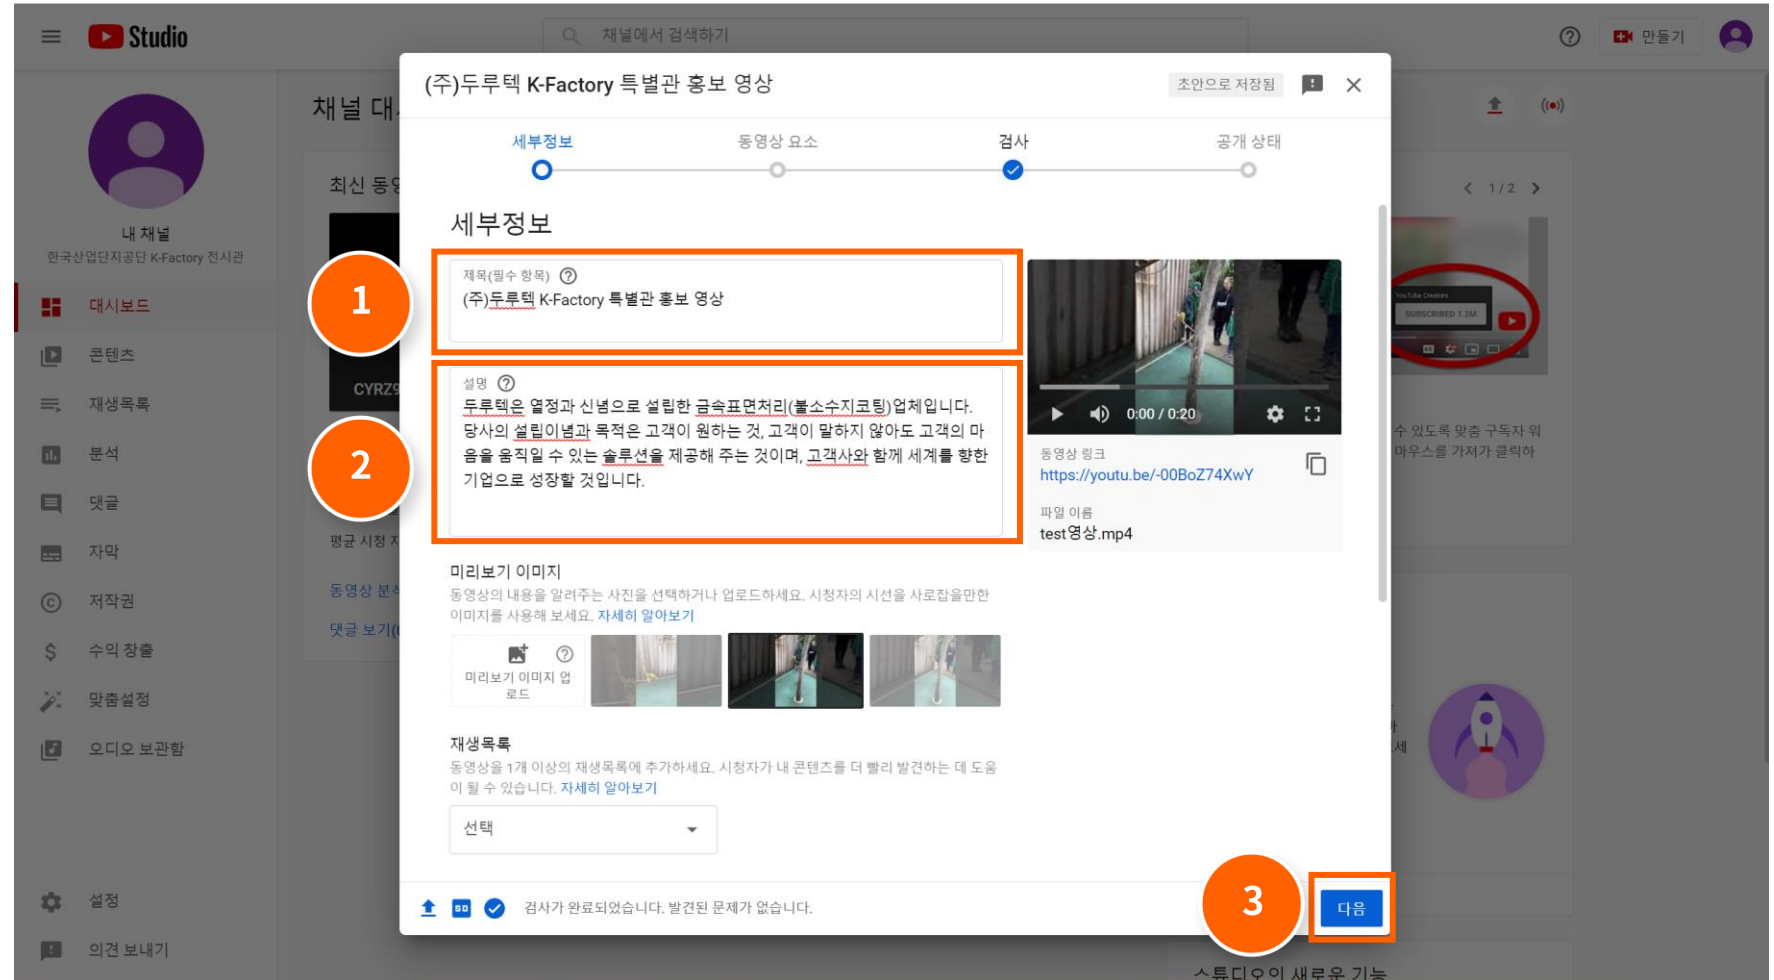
Studio

채널에서 검색하기

만들기

채널 대

최신 동

내 채널
한국산업단지공단 K-Factory 전시관

대시보드
콘텐츠
재생목록
분석
댓글
자막
저작권
수익 창출
맞춤설정
오디오 보관함
설정
의견 보내기

CYRZ

평균 시청

동영상 분석

댓글 보기

(주)두루텍 K-Factory 특별관 홍보 영상

초안으로 저장됨

세부정보
동영상 요소
검사
공개 상태

세부정보

1

제목(필수 항목)
(주)두루텍 K-Factory 특별관 홍보 영상

2

설명
두루텍은 열정과 신념으로 설립한 금속표면처리(불소수지코팅)업체입니다. 당사의 설립이념과 목적은 고객이 원하는 것, 고객이 말하지 않아도 고객의 마음을 움직일 수 있는 솔루션을 제공해 주는 것이며, 고객사와 함께 세계를 향한 기업으로 성장할 것입니다.

0:00 / 0:20

동영상 링크
https://youtu.be/-00BoZ74XwY

파일 이름
test영상.mp4

미리보기 이미지
동영상의 내용을 알려주는 사진을 선택하거나 업로드하세요. 시청자의 시선을 사로잡을만한 이미지를 사용해 보세요. 자세히 알아보기

미리보기 이미지 업로드

재생목록
동영상을 1개 이상의 재생목록에 추가하세요. 시청자가 내 콘텐츠를 더 빨리 발견하는 데 도움이 될 수 있습니다. 자세히 알아보기

선택

검사가 완료되었습니다. 발견된 문제가 없습니다.

3

다음

1 / 2

수 있도록 맞춤 구독자 워
마우스를 가져가 클릭하

스튜디오의 새로운 기능